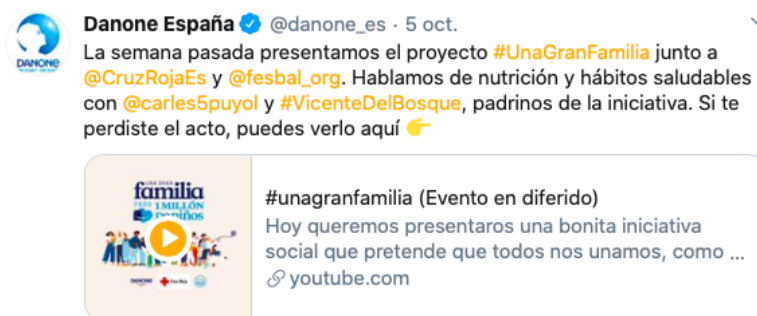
DANONE

Danone España @danone_es · 5 oct.

La semana pasada presentamos el proyecto #UnaGranFamilia junto a @CruzRojaEs y @fesbal_org. Hablamos de nutrición y hábitos saludables con @carles5puyol y #VicenteDelBosque, padrinos de la iniciativa. Si te perdiste el acto, puedes verlo aquí 👉

una gran familia para 1 millón de niños

#unagranfamilia (Evento en diferido)

Hoy queremos presentaros una bonita iniciativa social que pretende que todos nos unamos, como ...

youtube.com